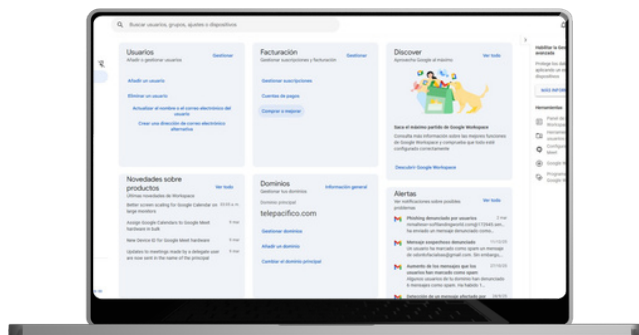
Buscar usuarios, grupos, ajustes o dispositivos

Usuarios
Añadir o gestionar usuarios
Gestionar
Añadir un usuario
Eliminar un usuario
Actualizar el nombre o el correo electrónico del usuario
Crear una dirección de correo electrónico alternativa

Facturación
Gestionar suscripciones y facturación
Gestionar
Gestionar suscripciones
Cuentas de pagos
Comprar o mejorar

Discover
Aprovecha Google al máximo
Ver todo
Saca el máximo partido de Google Workspace
Consulta más información sobre las mejores funciones de Google Workspace y comprueba que todo esté configurado correctamente
Descubrir Google Workspace

Novedades sobre productos
Últimas novedades de Workspace
Ver todo
Better screen scaling for Google Calendar on large monitors
Add Google Calendars to Google Meet hardware in bulk
9 mar
New Gemini for Google Meet hardware
9 mar
Updates to meetings made by a delegate user are now sent in the name of the principal
9 mar

Dominios
Gestionar tus dominios
Información general
Dominio principal
telepacifico.com
Gestionar dominios
Añadir un dominio
Cambiar el dominio principal

Alertas
Ver notificaciones sobre posibles problemas
Ver todo
Phishing denunciado por usuarios
2 mar
Un mensaje ha sido denunciado como
Mensaje sospechoso denunciado
Aumento de los mensajes que los usuarios han marcado como spam
Detección de un mensaje malicioso

Habilitar la
Protege tus
NUEVO INFORME
Herramientas